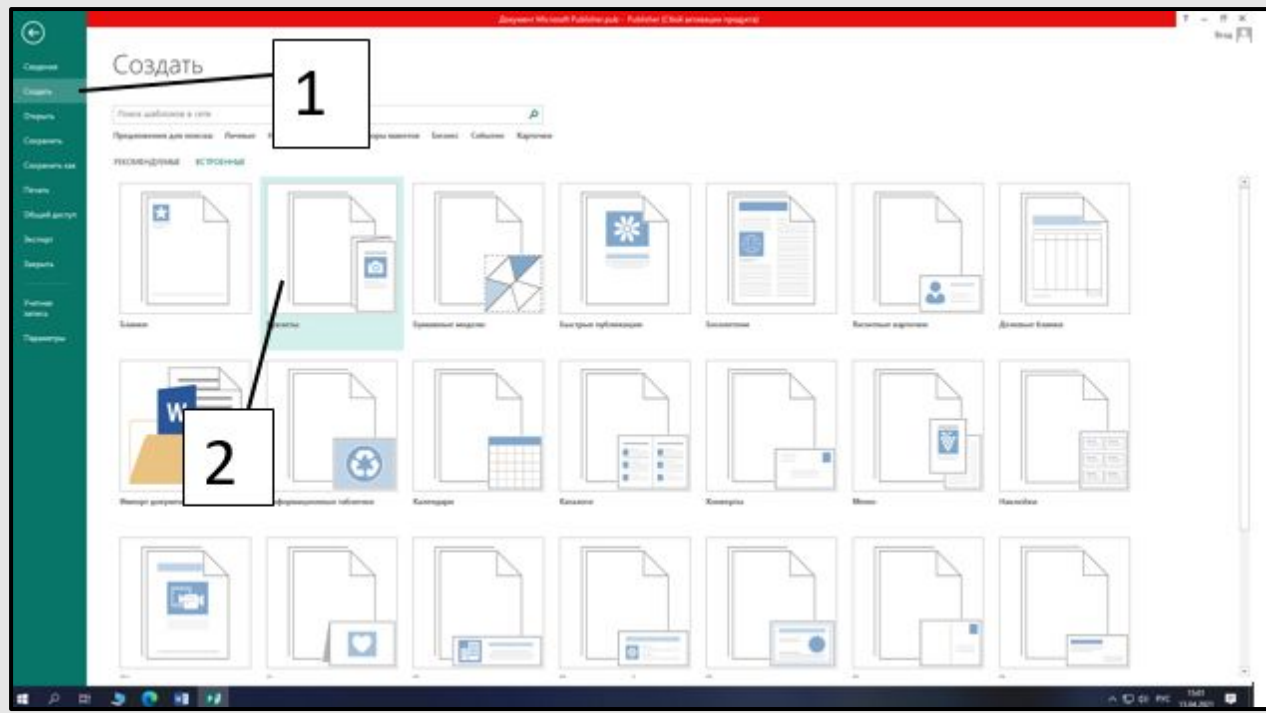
Документ Microsoft Publisher.pub - Publisher (Сбой активации продукта)

? – ☐ ✕

Влад

Сведения
Создать
Открыть
Сохранить
Сохранить как
Печать
Общий доступ
Экспорт
Закрыть

Учетная запись
Параметры

Создать

1

Поиск шаблонов в сети

Предложения для поиска: Личные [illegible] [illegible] Бизнес События Карточки

РЕКОМЕНДУЕМЫЕ ВСТРОЕННЫЕ

Бланки
Буклеты
Бумажные модели
Быстрые публикации
Бюллетени
Визитные карточки
Деловые бланки

2

Импорт документ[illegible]
Информационные таблички
Календари
Каталоги
Конверты
Меню
Наклейки

РУС 15:01 13.04.2021